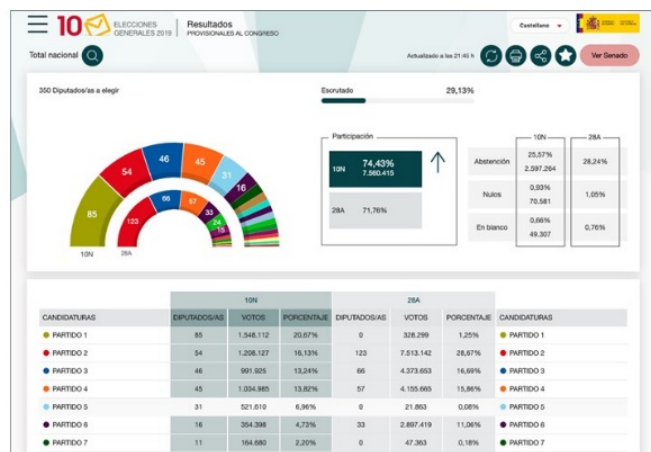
10N ELECCIONES GENERALES 2019

Resultados PROVISIONALES AL CONGRESO

Castellano

Total nacional

Actualizado a las 21:45 h

Ver Senado

350 Diputados/as a elegir

Escrutado 29,13%

85 54 46 45 31 16

123 66 57 33 24 15

10N 28A

Participación

10N 74,43% 7.560.415

28A 71,76%

| | 10N | 28A |
|---|---|---|
| Abstención | 25,57% 2.597.264 | 28,24% |
| Nulos | 0,93% 70.581 | 1,05% |
| En blanco | 0,66% 49.307 | 0,76% |

| CANDIDATURAS | 10N DIPUTADOS/AS | VOTOS | PORCENTAJE | 28A DIPUTADOS/AS | VOTOS | PORCENTAJE | CANDIDATURAS |
|---|---|---|---|---|---|---|---|
| PARTIDO 1 | 85 | 1.548.112 | 20,67% | 0 | 328.299 | 1,25% | PARTIDO 1 |
| PARTIDO 2 | 54 | 1.208.127 | 16,13% | 123 | 7.513.142 | 28,67% | PARTIDO 2 |
| PARTIDO 3 | 46 | 991.925 | 13,24% | 66 | 4.373.653 | 16,69% | PARTIDO 3 |
| PARTIDO 4 | 45 | 1.034.985 | 13,82% | 57 | 4.155.665 | 15,86% | PARTIDO 4 |
| PARTIDO 5 | 31 | 521.610 | 6,96% | 0 | 21.863 | 0,08% | PARTIDO 5 |
| PARTIDO 6 | 16 | 354.398 | 4,73% | 33 | 2.897.419 | 11,06% | PARTIDO 6 |
| PARTIDO 7 | 11 | 164.680 | 2,20% | 0 | 47.363 | 0,18% | PARTIDO 7 |